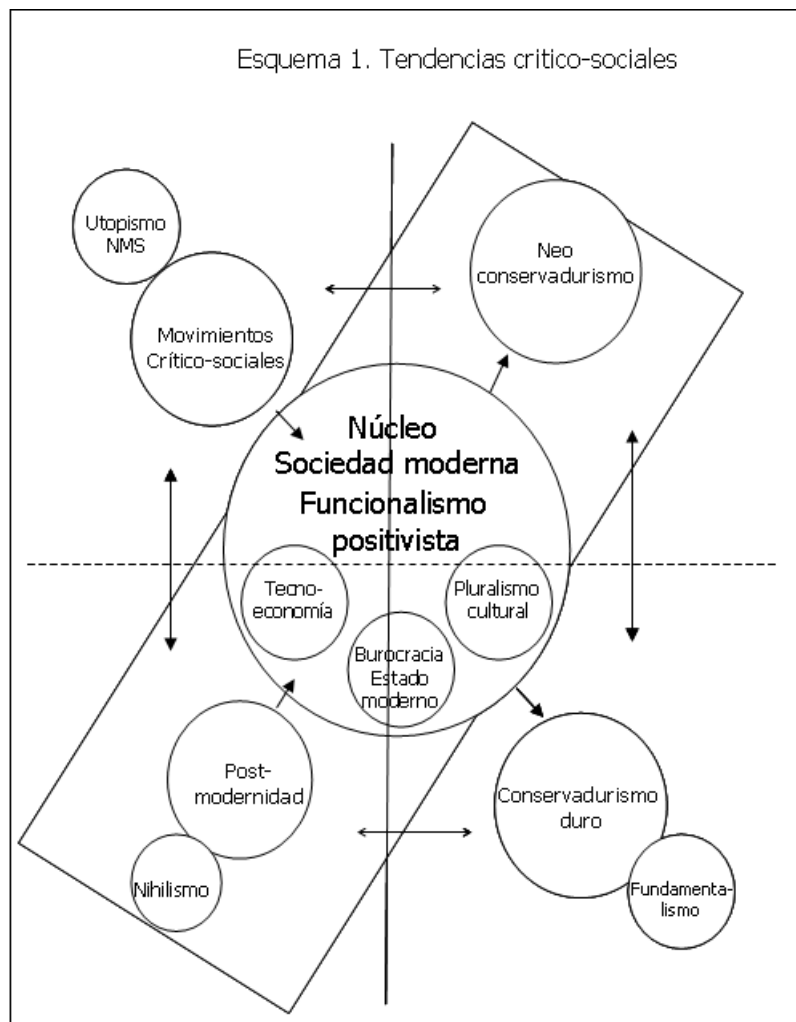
Esquema 1. Tendencias critico-sociales

Utopismo NMS

Movimientos Crítico-sociales

Neo conservadurismo

Núcleo
Sociedad moderna
Funcionalismo positivista

Tecno-economía

Pluralismo cultural

Burocracia Estado moderno

Post-modernidad

Nihilismo

Conservadurismo duro

Fundamentalismo